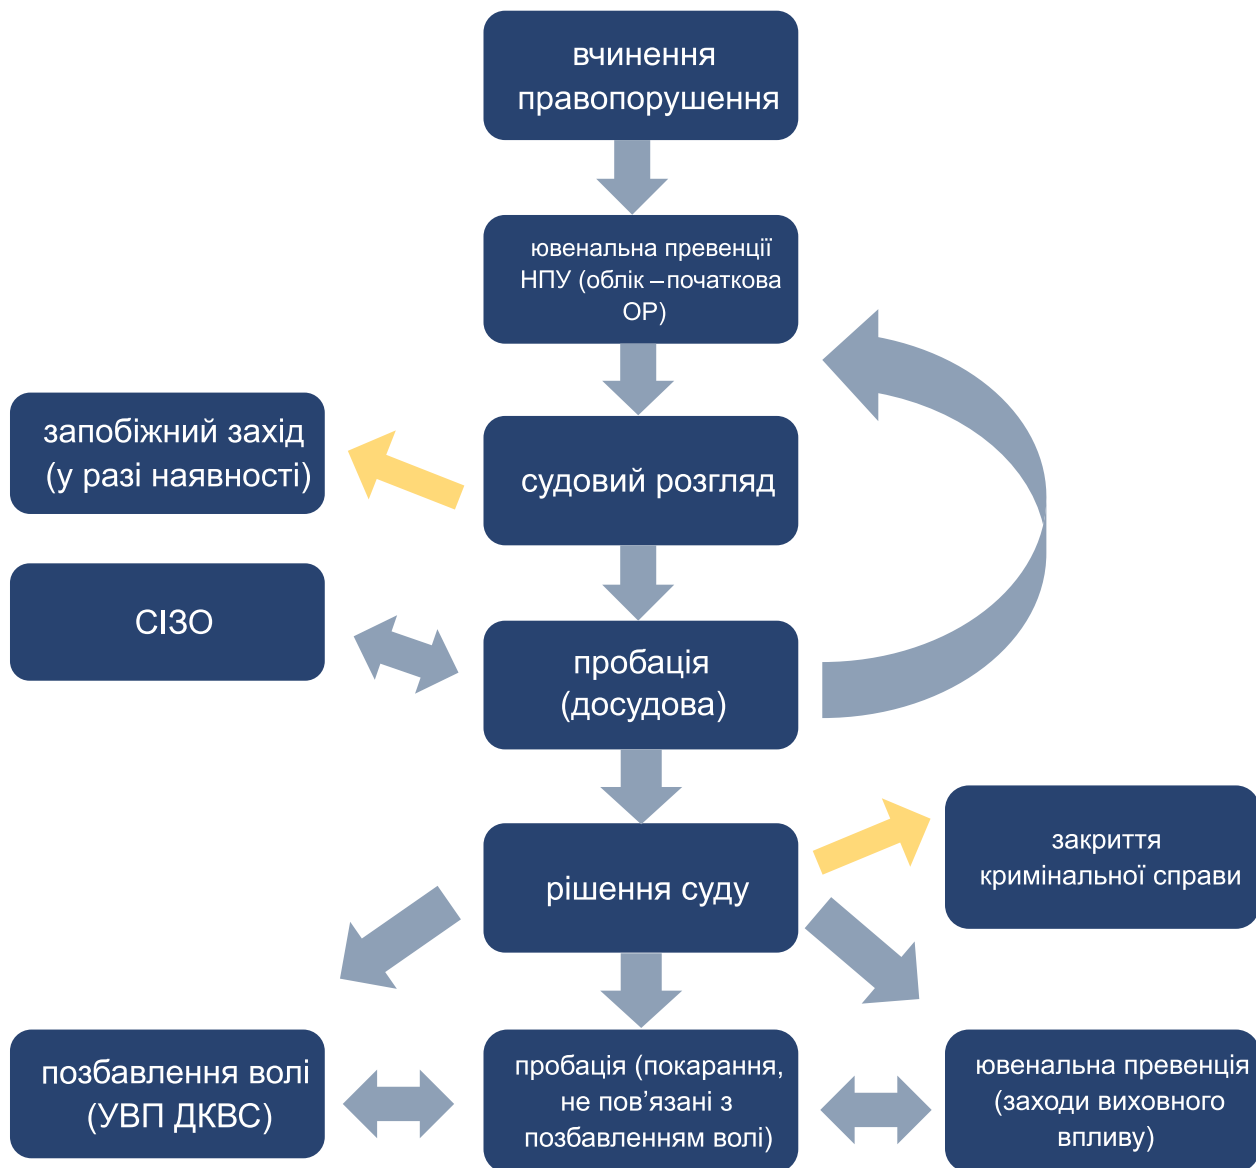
вчинення правопорушення

ювенальна превенції НПУ (облік – початкова ОР)

запобіжний захід (у разі наявності)

судовий розгляд

СІЗО

пробація (досудова)

рішення суду

закриття кримінальної справи

позбавлення волі (УВП ДКВС)

пробація (покарання, не пов'язані з позбавленням волі)

ювенальна превенція (заходи виховного впливу)